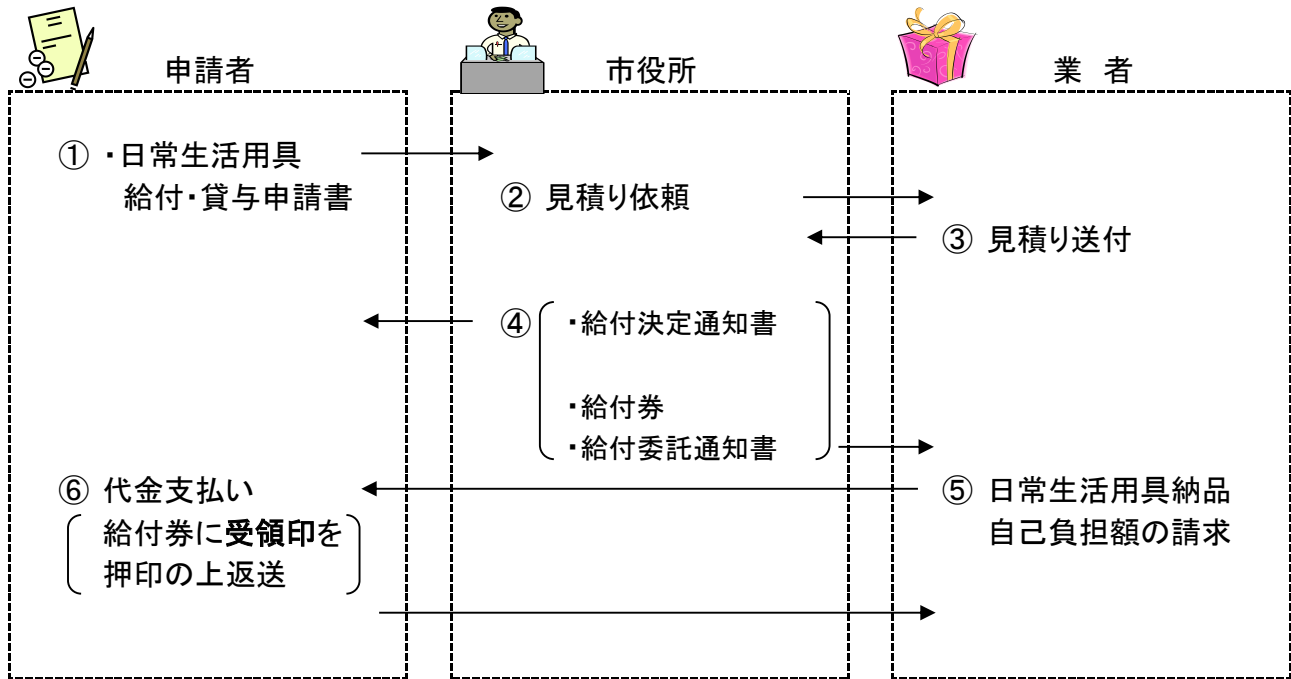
申請者

市役所

業 者

① ・日常生活用具 給付・貸与申請書

② 見積り依頼

③ 見積り送付

④ ・給付決定通知書

・給付券
・給付委託通知書

⑥ 代金支払い
給付券に受領印を押印の上返送

⑤ 日常生活用具納品
自己負担額の請求